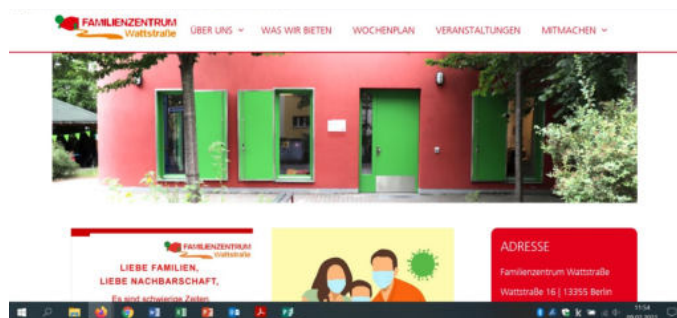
FAMILIENZENTRUM Wattstraße

ÜBER UNS WAS WIR BIETEN WOCHENPLAN VERANSTALTUNGEN MITMACHEN

FAMILIENZENTRUM Wattstraße

LIEBE FAMILIEN, LIEBE NACHBARSCHAFT,

Es sind schwierige Zeiten

ADRESSE

Familienzentrum Wattstraße

Wattstraße 16 | 13355 Berlin

11:54

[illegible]